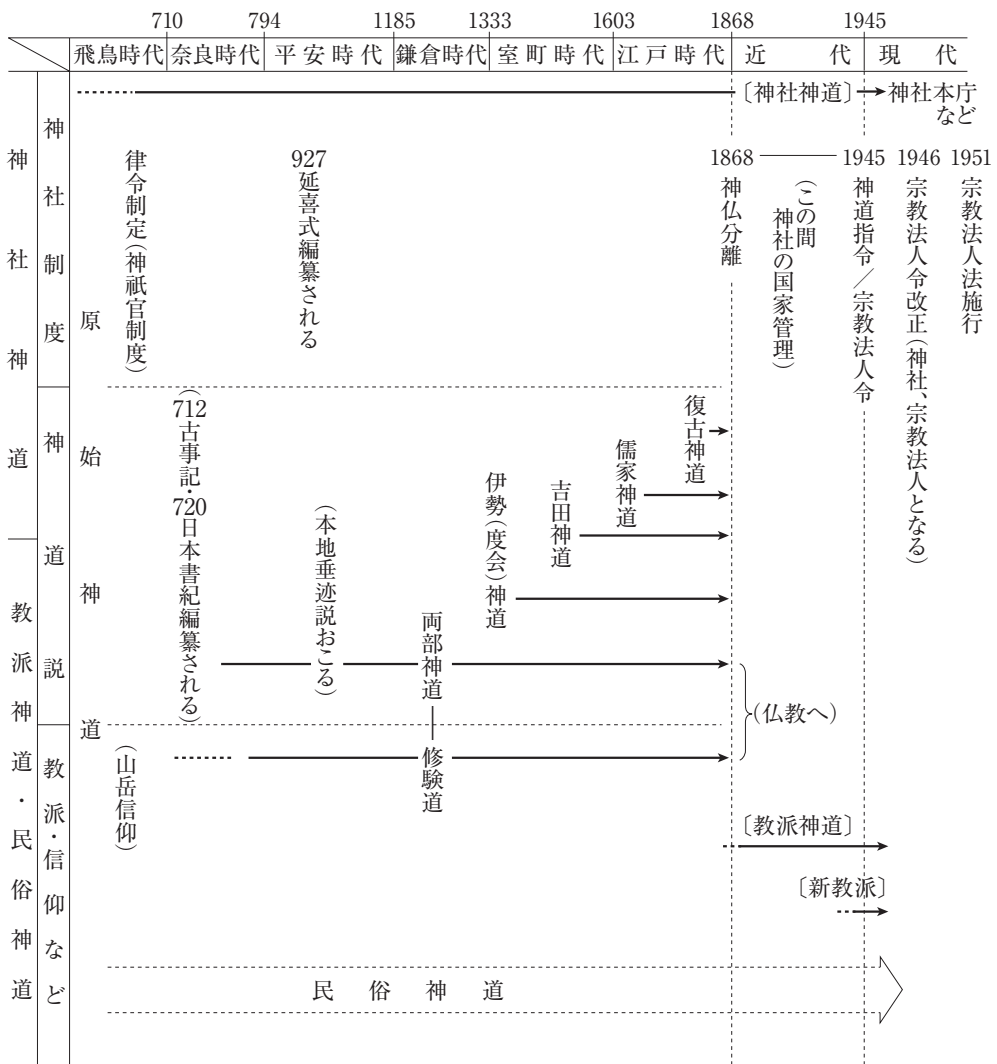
710 794 1185 1333 1603 1868 1945

| | 飛鳥時代 | 奈良時代 | 平安時代 | 鎌倉時代 | 室町時代 | 江戸時代 | 近代 | 現代 |
|---|---|---|---|---|---|---|---|---|

神社神道

神社制度

〔神社神道〕→神社本庁など

律令制定（神祇官制度）

927 延喜式編纂される

1868 神仏分離

（この間 神社の国家管理）

1945 神道指令／宗教法人令

1946 宗教法人令改正（神社、宗教法人となる）

1951 宗教法人法施行

原始神道

神道説

712古事記・720日本書紀編纂される

（本地垂迹説おこる）

両部神道

伊勢（度会）神道

吉田神道

儒家神道

復古神道

（仏教へ）

修験道

教派神道・民俗神道

教派・信仰など

（山岳信仰）

〔教派神道〕

〔新教派〕

民俗神道